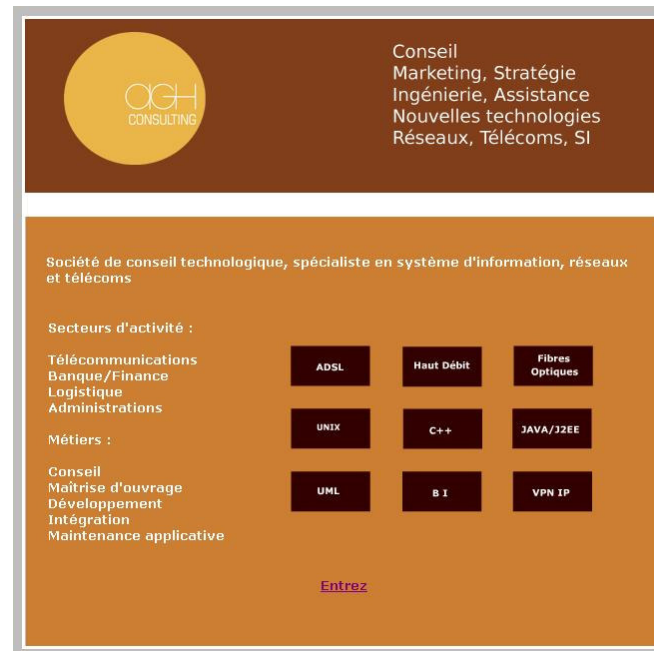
AGH
CONSULTING

Conseil
Marketing, Stratégie
Ingénierie, Assistance
Nouvelles technologies
Réseaux, Télécoms, SI

Société de conseil technologique, spécialiste en système d'information, réseaux et télécoms

Secteurs d'activité :

Télécommunications
Banque/Finance
Logistique
Administrations

Métiers :

Conseil
Maîtrise d'ouvrage
Développement
Intégration
Maintenance applicative

ADSL
Haut Débit
Fibres Optiques
UNIX
C++
JAVA/J2EE
UML
B I
VPN IP

Entrez